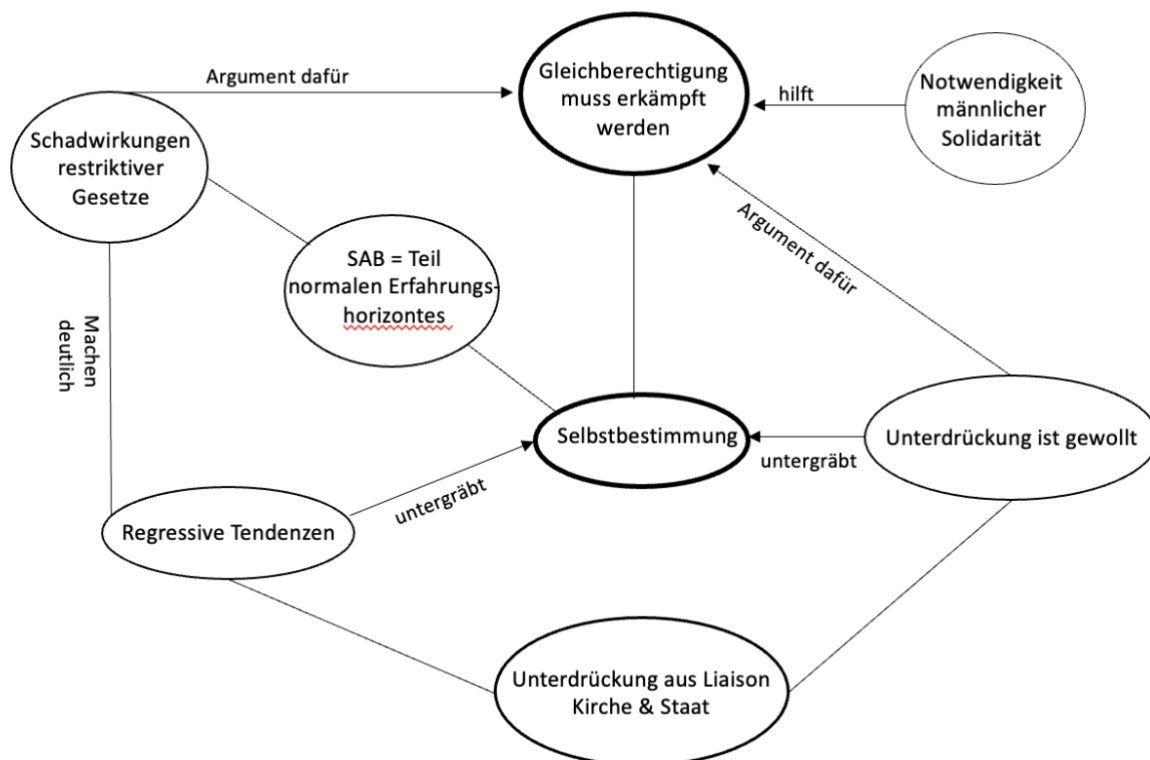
Argument dafür

Gleichberechtigung muss erkämpft werden

hilft

Notwendigkeit männlicher Solidarität

Schadwirkungen restriktiver Gesetze

SAB = Teil normalen Erfahrungshorizontes

Argument dafür

Machen deutlich

Selbstbestimmung

untergräbt

Unterdrückung ist gewollt

Regressive Tendenzen

untergräbt

Unterdrückung aus Liaison Kirche & Staat